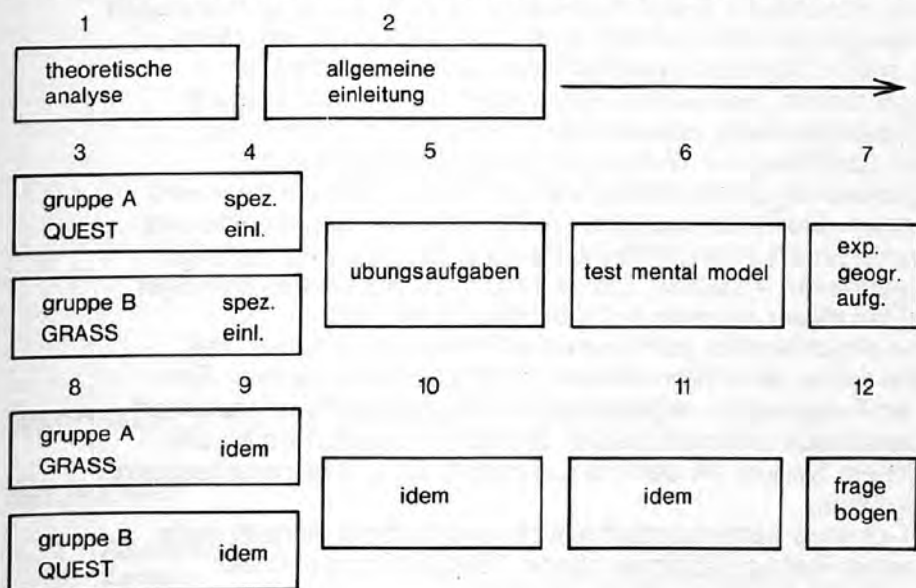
1

theoretische analyse

2

allgemeine einleitung

3

4

5

6

7

gruppe A QUEST

spez. einl.

gruppe B GRASS

spez. einl.

ubungsaufgaben

test mental model

exp. geogr. aufg.

8

9

10

11

12

gruppe A GRASS

idem

gruppe B QUEST

idem

idem

idem

frage bogen